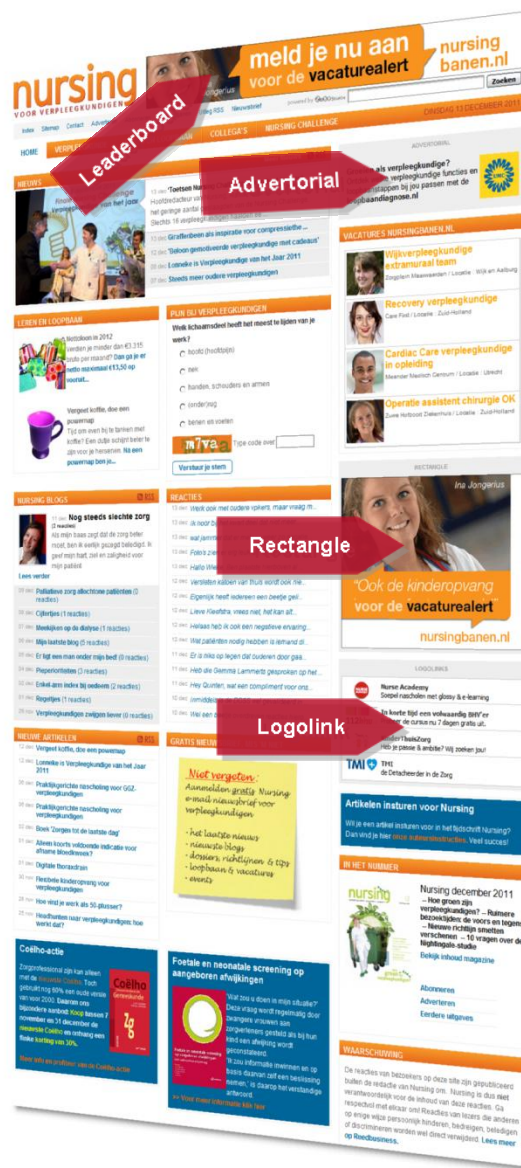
nursing
VOOR VERPLEEGKUNDIGEN

meld je nu aan voor de vacaturealert
nursing banen.nl

Zoeken

Leaderboard

Advertorial

HOME

COLLEGA'S

NURSING CHALLENGE

DINSDAG 13 DECEMBER 2011

NIEUWS

VACATURES NURSINGBANEN.NL

Wijkverpleegkundige extramuraal team

Recovery verpleegkundige

Cardiac Care verpleegkundige in opleiding

Operatie assistent chirurgie OK

'Toetsen Nursing'

Giraffenbeen als inspiratie voor compressietherapie

'Sokken gebreid door verpleegkundige met cadeaus'

Lonneke is Verpleegkundige van het Jaar 2011

Steeds meer oudere verpleegkundigen

LEREN EN LOOPBAAN

PIJN BIJ VERPLEEGKUNDIGEN

Welk lichaamsdeel heeft het meest te lijden van je werk?

hoofd (hoofdpijn)

nek

handen, schouders en armen

(onder)rug

benen en voeten

Type code over

Verstuur je stem

Vergeet koffie, doe een powernap

NURSING BLOGS

Nog steeds slechte zorg

Lees verder

REACTIES

Rectangle

"Ook de kinderopvang voor de vacaturealert"

nursingbanen.nl

LOGOLINKS

Nurse Academy

Logolink

TMI

NIEUWE ARTIKELEN

Vergeet koffie, doe een powernap

Lonneke is Verpleegkundige van het Jaar 2011

GRATIS NIEUWSBRIEF

Niet vergeten:
Aanmelden gratis Nursing e-mail nieuwsbrief voor verpleegkundigen
- het laatste nieuws
- nieuwste blogs
- dossiers, richtlijnen & tips
- loopbaan & vacatures
- events

Artikelen insturen voor Nursing

IN HET NUMMER

Nursing december 2011

Bekijk inhoud magazine

Abonneren
Adverteren
Eerdere uitgaves

Coëlho-actie

Foetale en neonatale screening op aangeboren afwijkingen

WAARSCHUWING